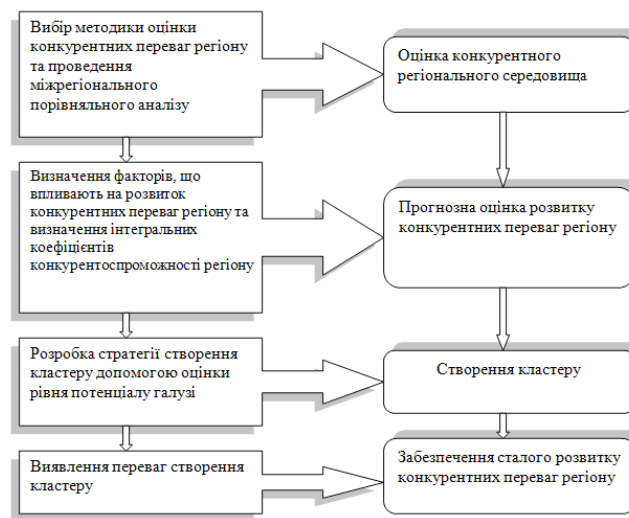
Вибір методики оцінки конкурентних переваг регіону та проведення міжрегіонального порівняльного аналізу

Оцінка конкурентного регіонального середовища

Визначення факторів, що впливають на розвиток конкурентних переваг регіону та визначення інтегральних коефіцієнтів конкурентоспроможності регіону

Прогнозна оцінка розвитку конкурентних переваг регіону

Розробка стратегії створення кластеру допомогою оцінки рівня потенціалу галузі

Створення кластеру

Виявлення переваг створення кластеру

Забезпечення сталого розвитку конкурентних переваг регіону